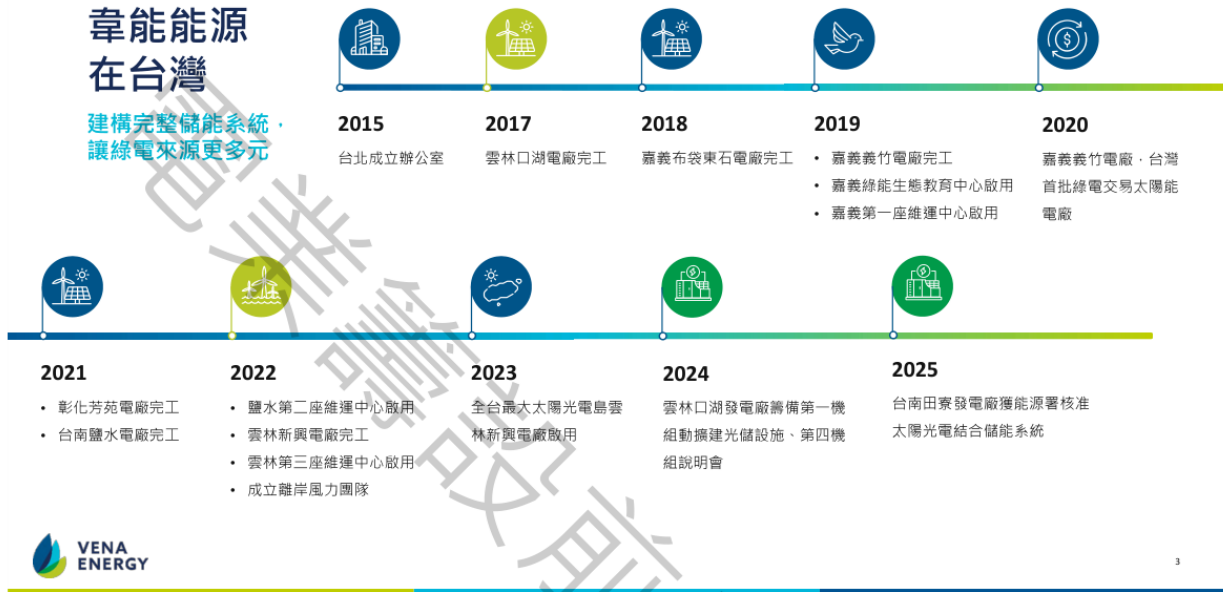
韋能能源
在台灣

建構完整儲能系統，
讓綠電來源更多元

2015
台北成立辦公室

2017
雲林口湖電廠完工

2018
嘉義布袋東石電廠完工

2019
• 嘉義義竹電廠完工
• 嘉義綠能生態教育中心啟用
• 嘉義第一座維運中心啟用

2020
嘉義義竹電廠，台灣首批綠電交易太陽能電廠

2021
• 彰化芳苑電廠完工
• 台南鹽水電廠完工

2022
• 鹽水第二座維運中心啟用
• 雲林新興電廠完工
• 雲林第三座維運中心啟用
• 成立離岸風力團隊

2023
全台最大太陽光電島雲林新興電廠啟用

2024
雲林口湖發電廠籌備第一機組動擴建光儲設施、第四機組說明會

2025
台南田寮發電廠獲能源署核准太陽光電結合儲能系統

VENA ENERGY

3